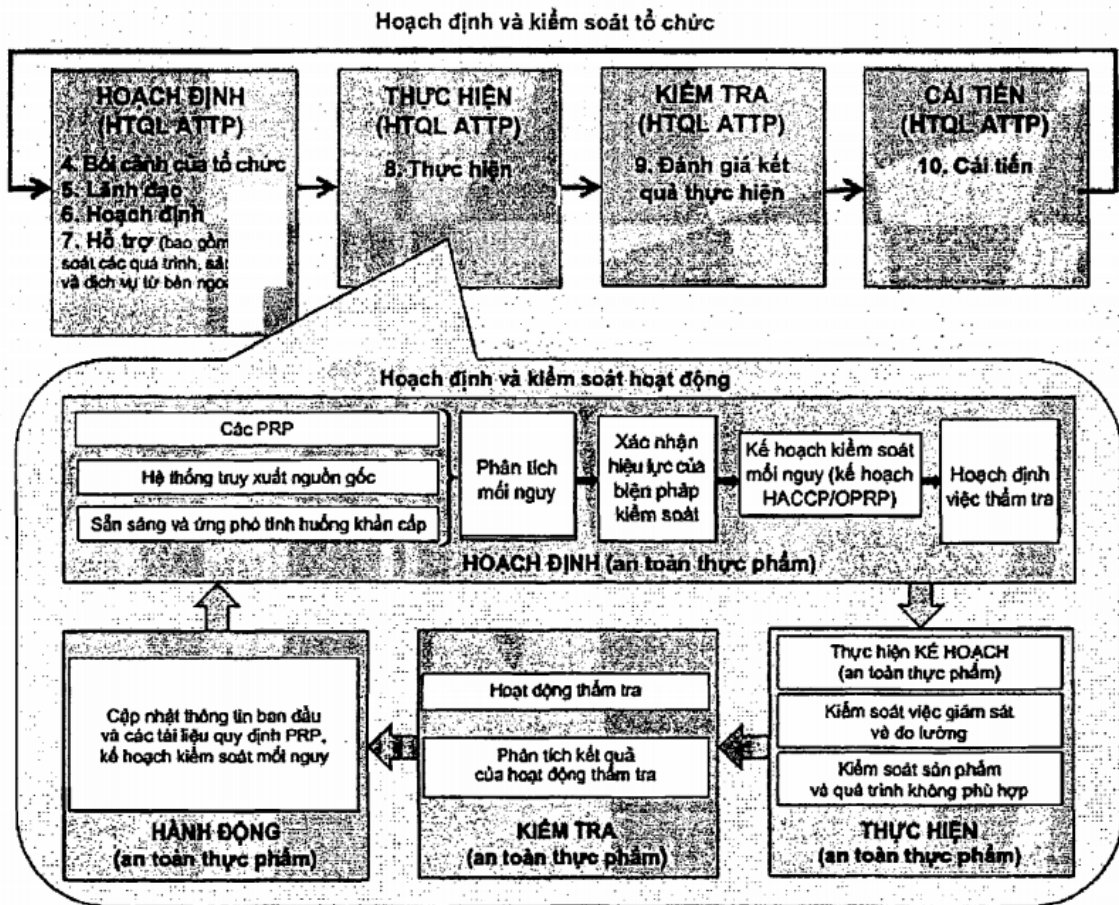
Hoạch định và kiểm soát tổ chức

HOẠCH ĐỊNH (HTQL ATTP)
4. Bối cảnh của tổ chức
5. Lãnh đạo
6. Hoạch định
7. Hỗ trợ (bao gồm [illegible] soát các quá trình, sản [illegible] và dịch vụ từ bên ngoài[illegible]

THỰC HIỆN (HTQL ATTP)
8. Thực hiện

KIỂM TRA (HTQL ATTP)
9. Đánh giá kết quả thực hiện

CẢI TIẾN (HTQL ATTP)
10. Cải tiến

Hoạch định và kiểm soát hoạt động

Các PRP
Hệ thống truy xuất nguồn gốc
Sẵn sàng và ứng phó tình huống khẩn cấp

Phân tích mối nguy

Xác nhận hiệu lực của biện pháp kiểm soát

Kế hoạch kiểm soát mối nguy (kế hoạch HACCP/OPRP)

Hoạch định việc thẩm tra

HOẠCH ĐỊNH (an toàn thực phẩm)

Cập nhật thông tin ban đầu và các tài liệu quy định PRP, kế hoạch kiểm soát mối nguy

HÀNH ĐỘNG (an toàn thực phẩm)

Hoạt động thẩm tra
Phân tích kết quả của hoạt động thẩm tra

KIỂM TRA (an toàn thực phẩm)

Thực hiện KẾ HOẠCH (an toàn thực phẩm)
Kiểm soát việc giám sát và đo lường
Kiểm soát sản phẩm và quá trình không phù hợp

THỰC HIỆN (an toàn thực phẩm)